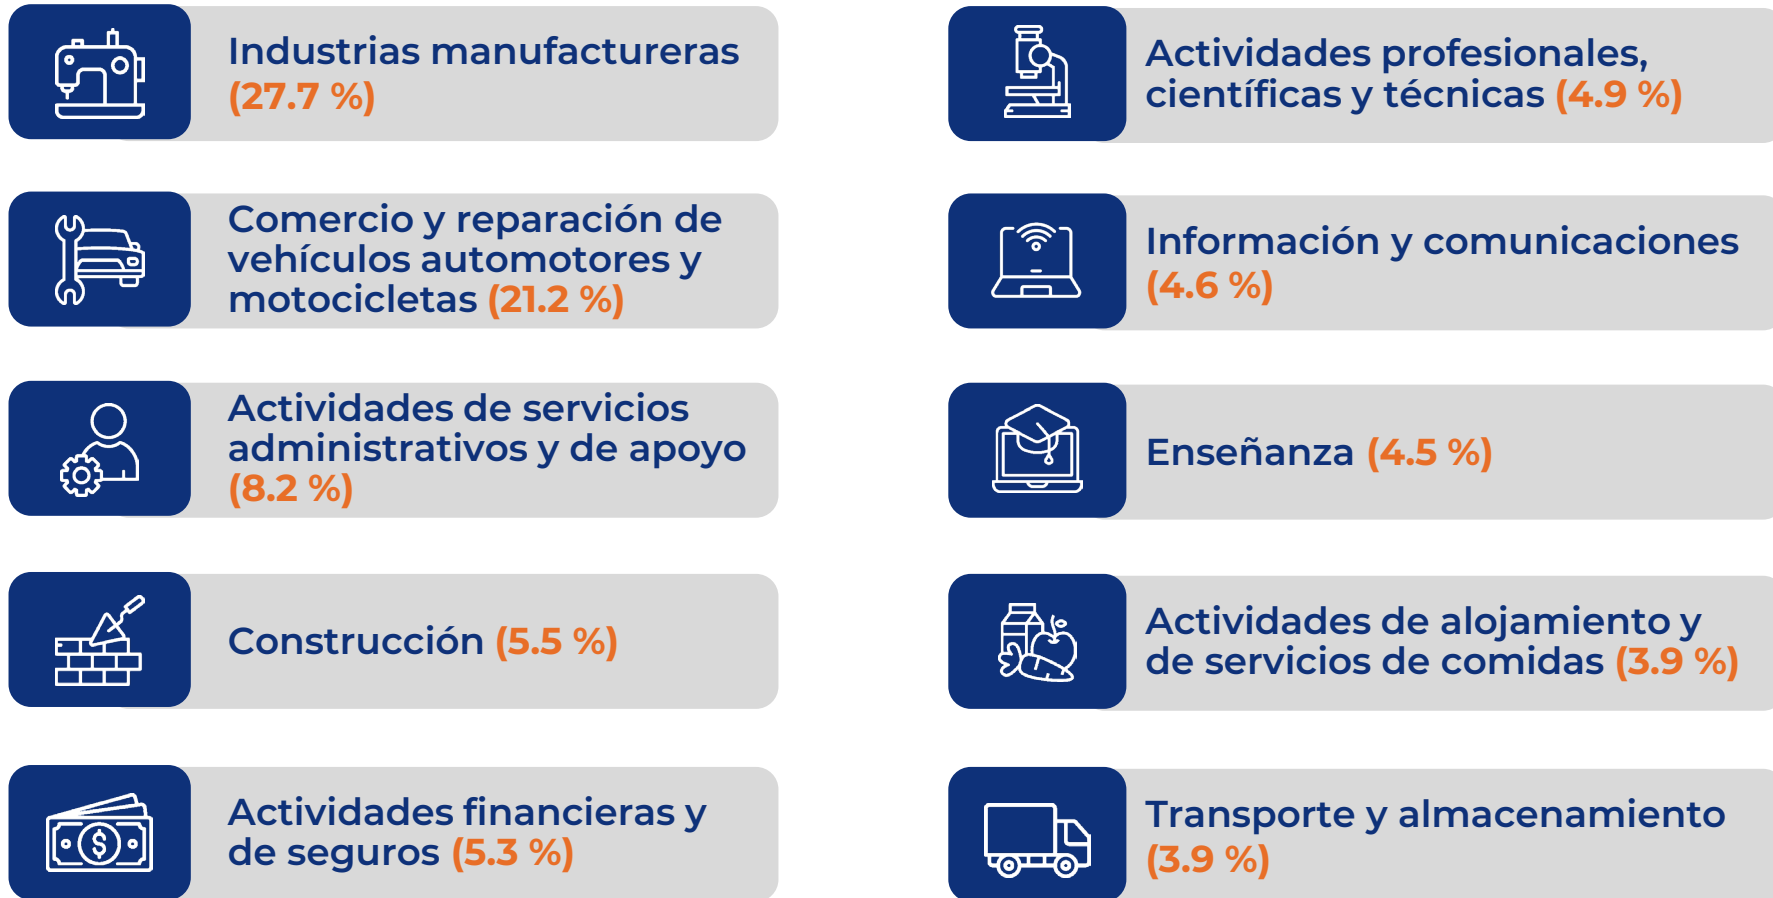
Industrias manufactureras (27.7 %)

Comercio y reparación de vehículos automotores y motocicletas (21.2 %)

Actividades de servicios administrativos y de apoyo (8.2 %)

Construcción (5.5 %)

Actividades financieras y de seguros (5.3 %)

Actividades profesionales, científicas y técnicas (4.9 %)

Información y comunicaciones (4.6 %)

Enseñanza (4.5 %)

Actividades de alojamiento y de servicios de comidas (3.9 %)

Transporte y almacenamiento (3.9 %)